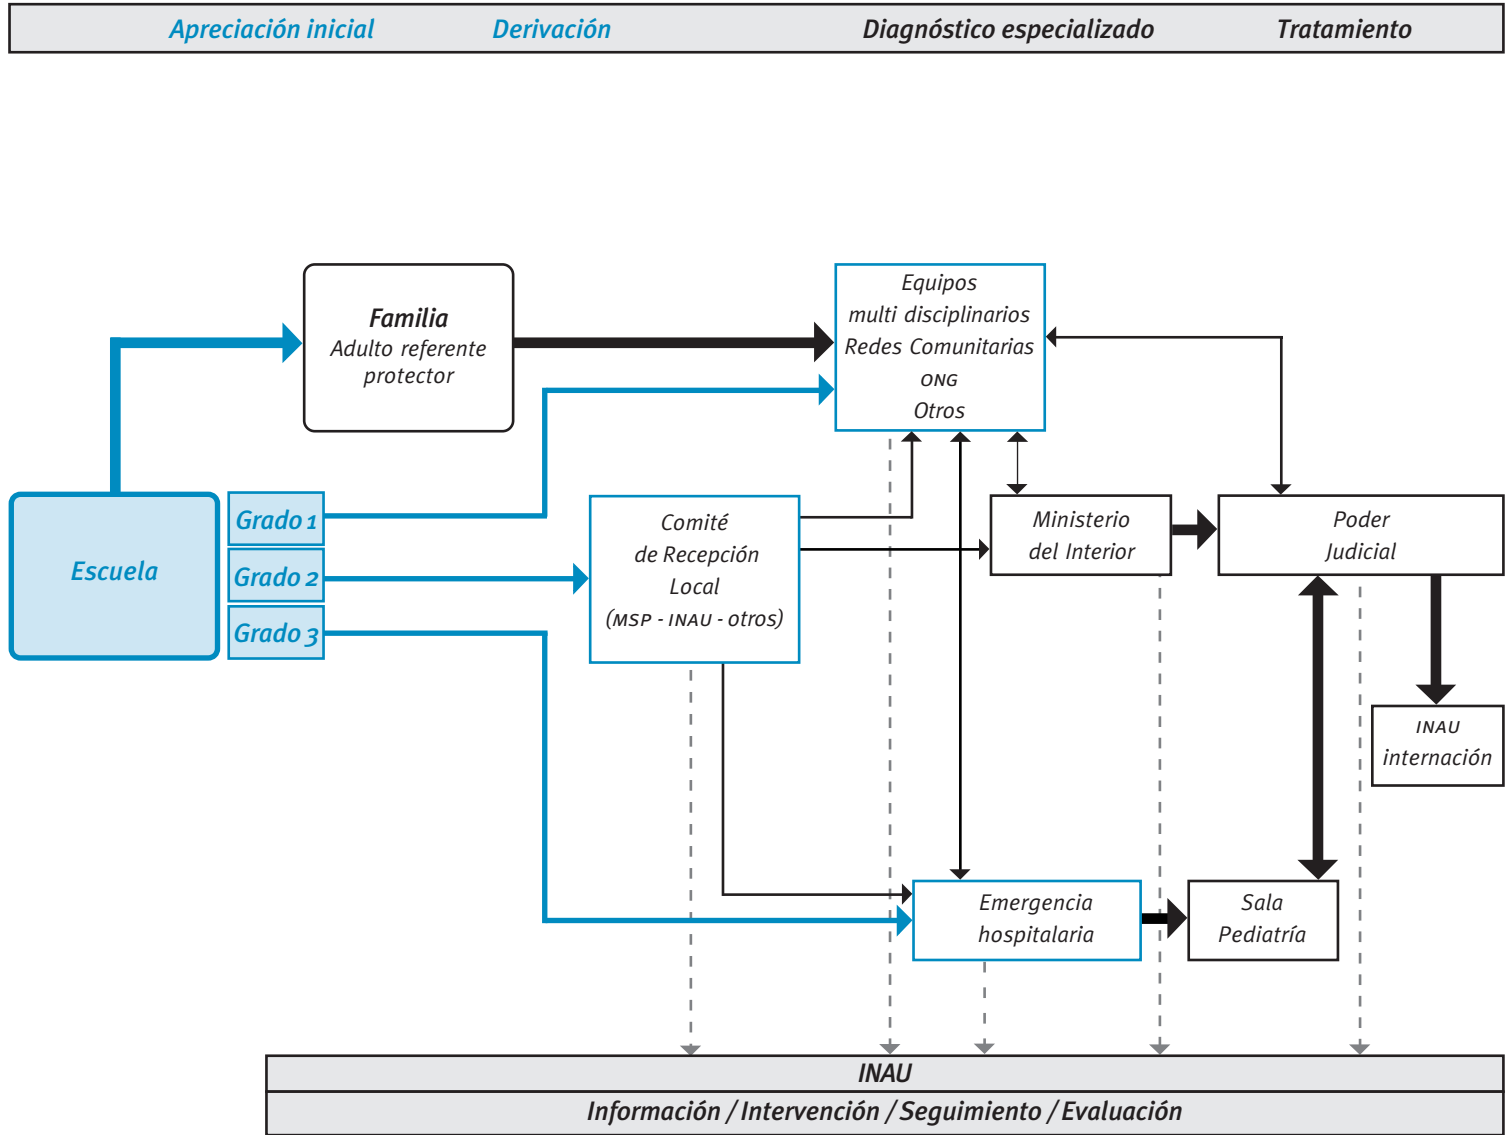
Apreciación inicial Derivación Diagnóstico especializado Tratamiento

Familia
Adulto referente protector

Equipos multi disciplinarios Redes Comunitarias ONG Otros

Escuela

Grado 1

Grado 2

Grado 3

Comité de Recepción Local (MSP - INAU - otros)

Ministerio del Interior

Poder Judicial

INAU internación

Emergencia hospitalaria

Sala Pediatría

INAU

Información / Intervención / Seguimiento / Evaluación